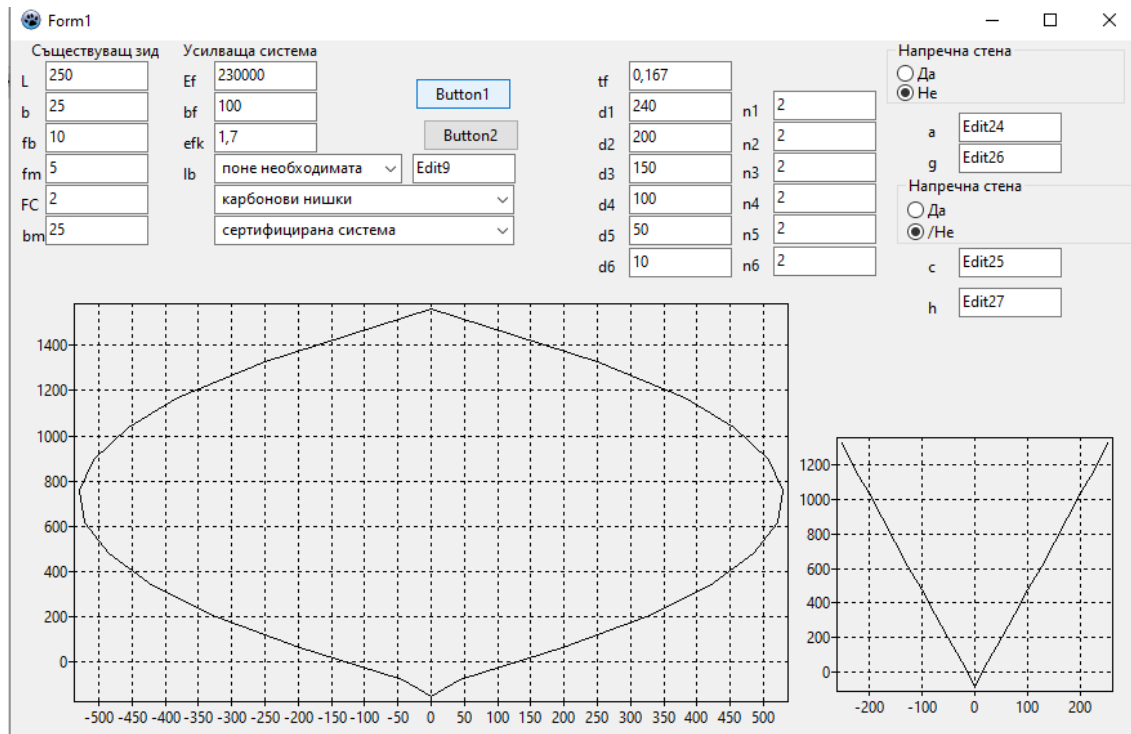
Form1

Съществуващ зид
L 250
b 25
fb 10
fm 5
FC 2
bm 25

Усилваща система
Ef 230000
bf 100
efk 1,7
lb поне необходимата Edit9
карбонови нишки
сертифицирана система

Button1
Button2

tf 0,167
d1 240
d2 200
d3 150
d4 100
d5 50
d6 10

n1 2
n2 2
n3 2
n4 2
n5 2
n6 2

Напречна стена
Да
Не

a Edit24
g Edit26

Напречна стена
Да
/Не

c Edit25
h Edit27

1400
1200
1000
800
600
400
200
0
-500 -450 -400 -350 -300 -250 -200 -150 -100 -50 0 50 100 150 200 250 300 350 400 450 500

1200
1000
800
600
400
200
0
-200 -100 0 100 200